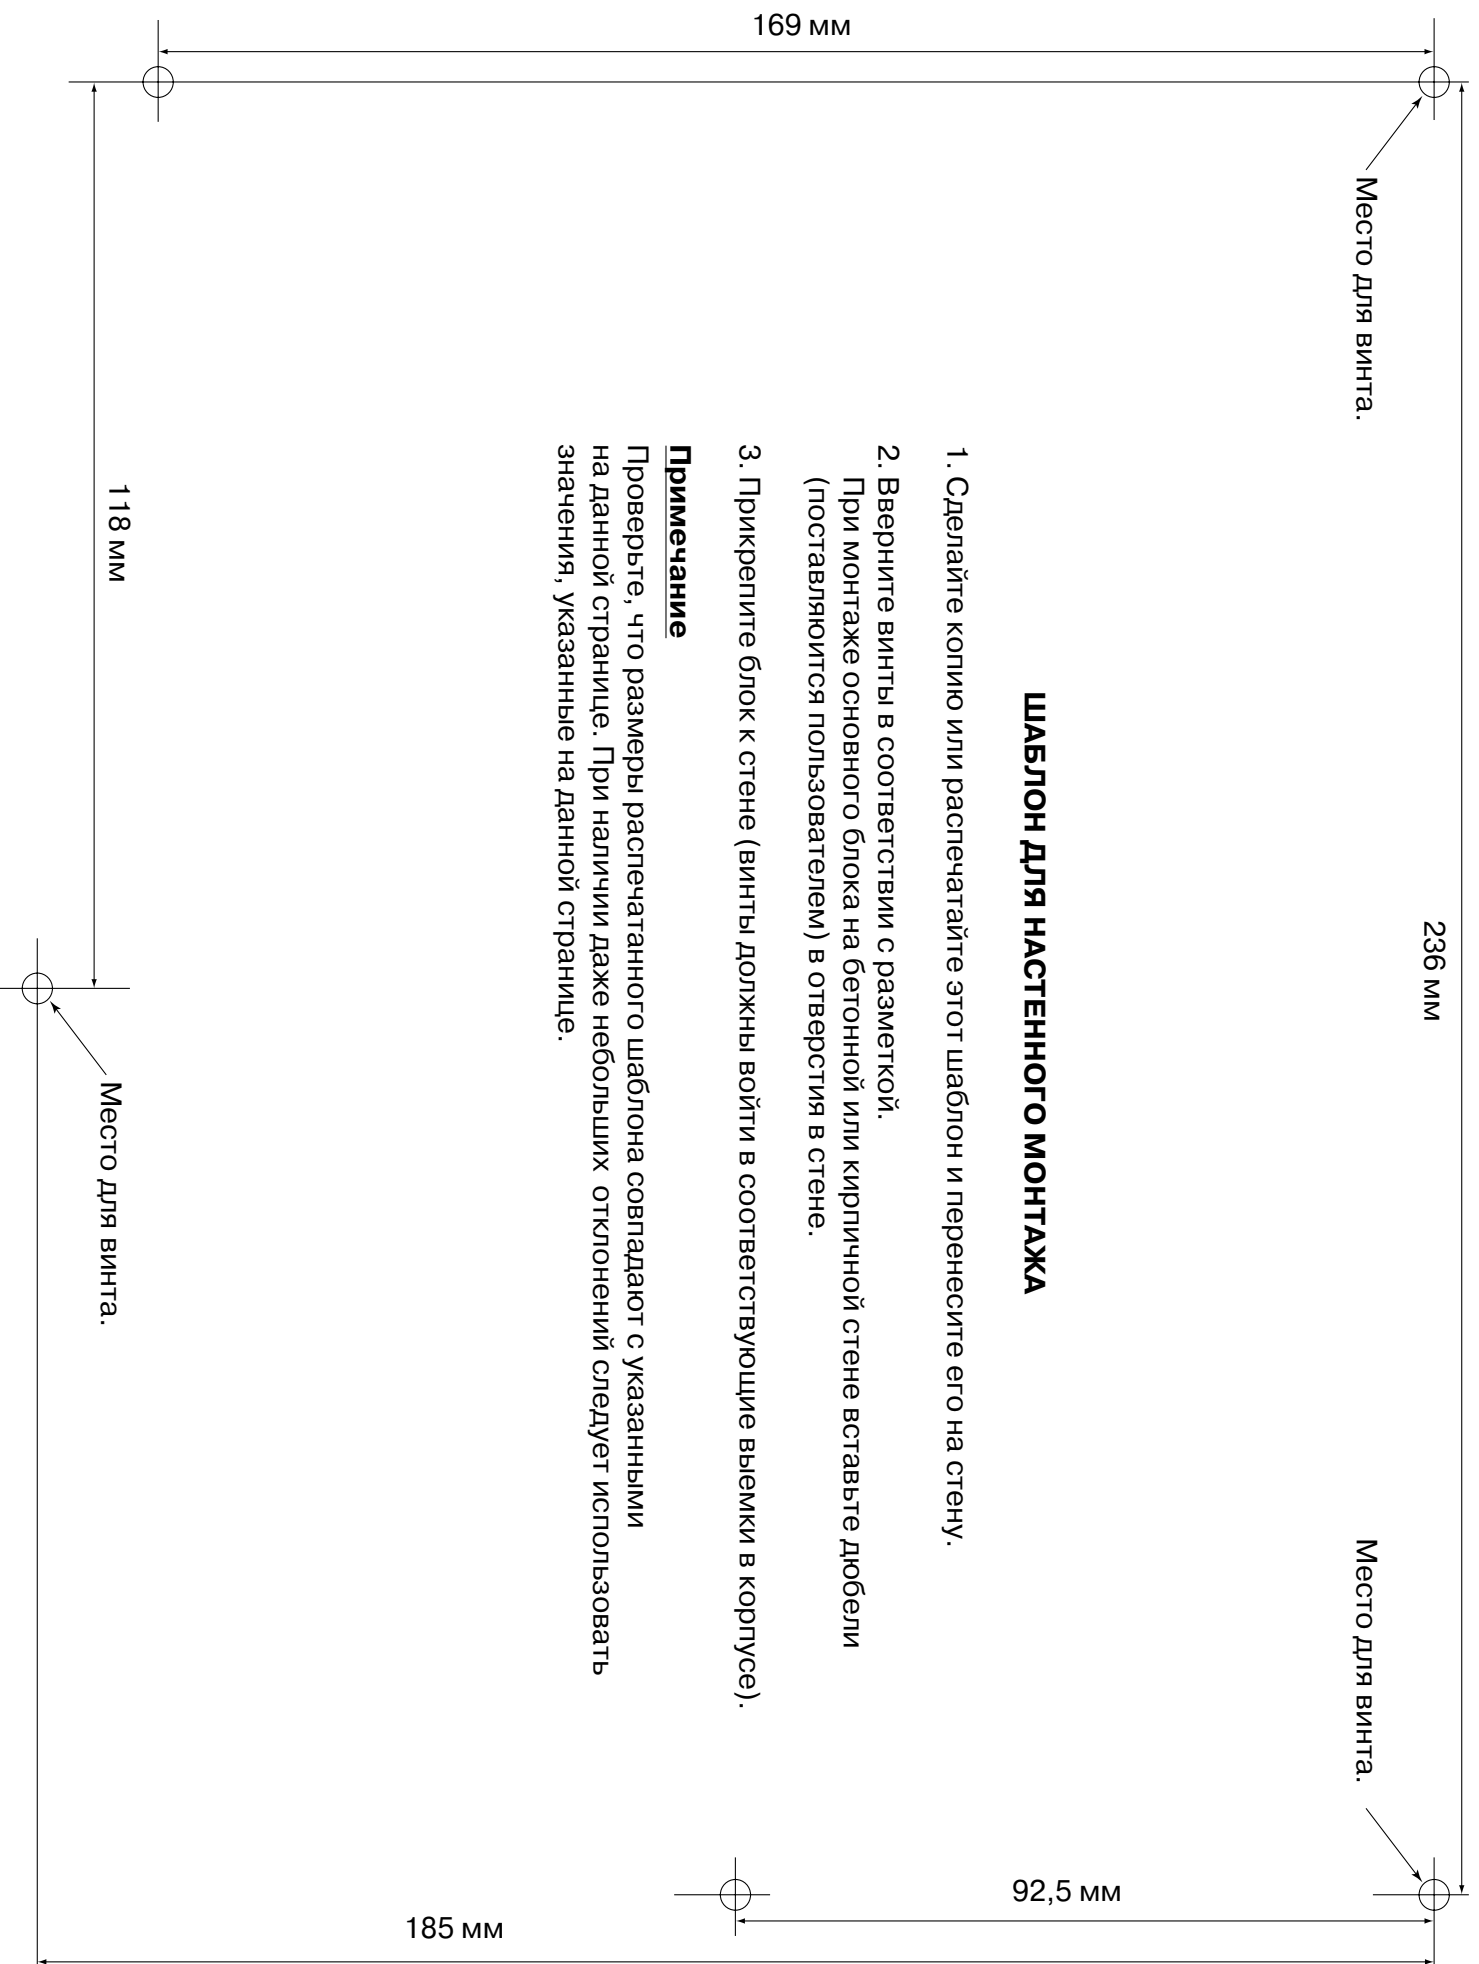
169 мм

Место для винта.

236 мм

Место для винта.

ШАБЛОН ДЛЯ НАСТЕННОГО МОНТАЖА

1. Сделайте копию или распечатайте этот шаблон и перенесите его на стену.

2. Вверните винты в соответствии с разметкой.
При монтаже основного блока на бетонной или кирпичной стене вставьте дюбели (поставляюится пользователем) в отверстия в стене.

3. Прикрепите блок к стене (винты должны войти в соответствующие выемки в корпусе).

Примечание
Проверьте, что размеры распечатанного шаблона совпадают с указанными на данной странице. При наличии даже небольших отклонений следует использовать значения, указанные на данной странице.

118 мм

Место для винта.

92,5 мм

185 мм